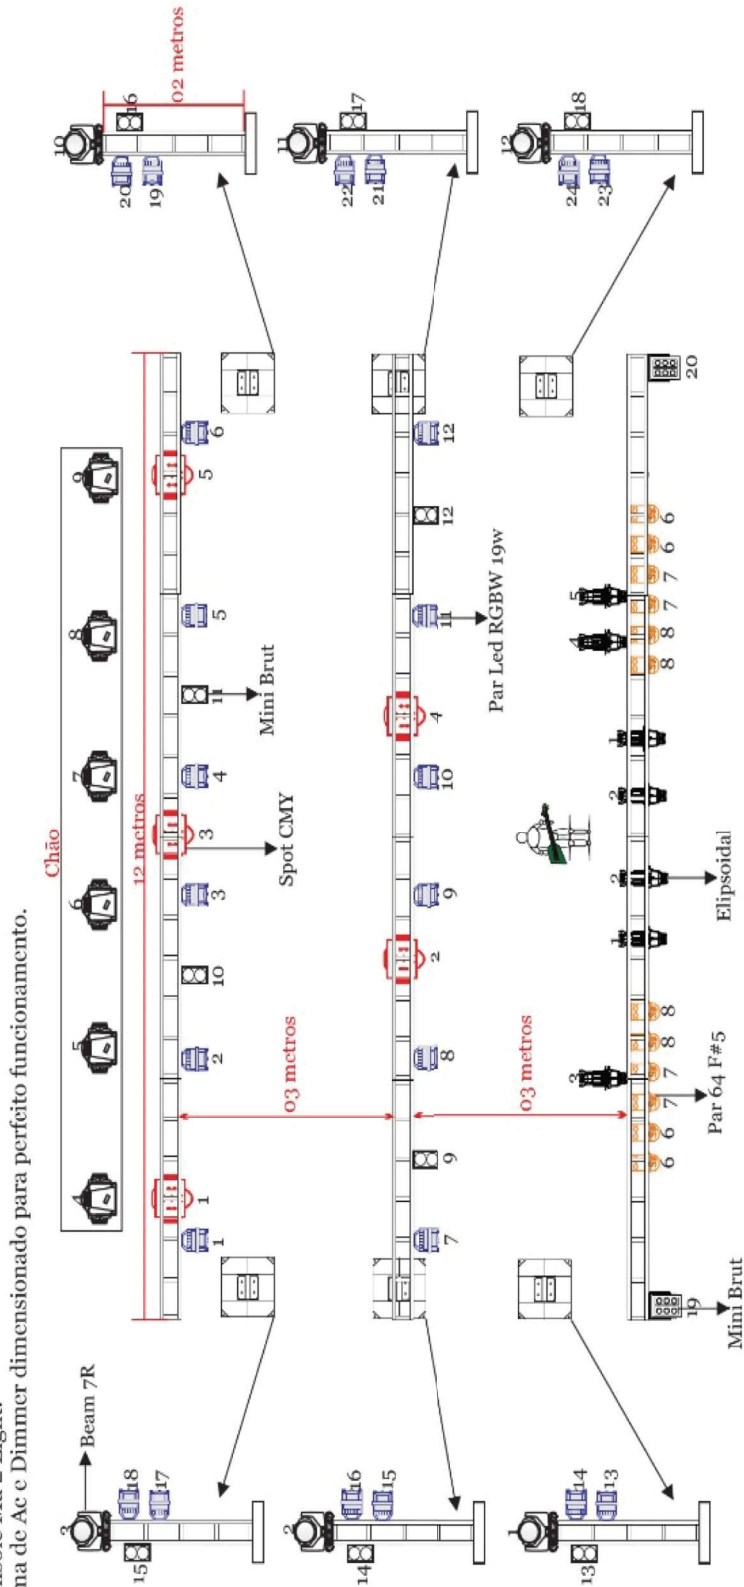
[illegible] Light
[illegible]na de Ac e Dimmer dimensionado para perfeito funcionamento.

Chão

4 5 6 7 8 9

12 metros

1 1 2 10 3 3 4 11 5 5 6

Spot CMY

Mini Brut

03 metros

7 9 8 2 9 10 4 11 12 12

Par Led RGBW 19w

03 metros

19 6 6 7 7 8 8 8 1 2 2 1 3 4 8 8 7 7 6 6 5 20

Par 64 F#5

Elipsoidal

Mini Brut

Beam 7R

3 18 17 15

2 16 15 14

1 14 13 13

02 metros

10 16 20 19

11 17 22 21

12 18 24 23